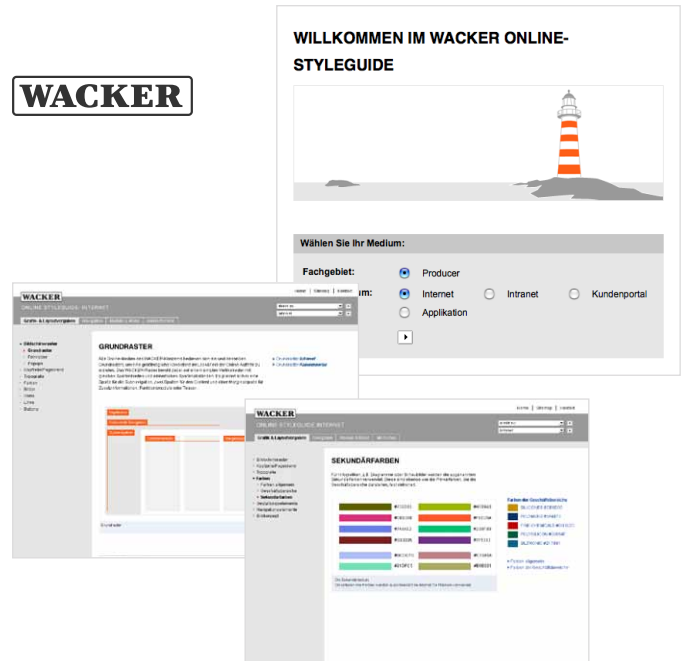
WACKER

WILLKOMMEN IM WACKER ONLINE-STYLEGUIDE

Wählen Sie Ihr Medium:

Fachgebiet: Producer

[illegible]m: Internet Intranet Kundenportal

Applikation

WACKER

ONLINE STYLEGUIDE INTERNET

Home | Sitemap | Kontakt

GRUNDRASTER

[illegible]

WACKER

ONLINE STYLEGUIDE INTERNET

Home | Sitemap | Kontakt

SEKUNDÄRFARBEN

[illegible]